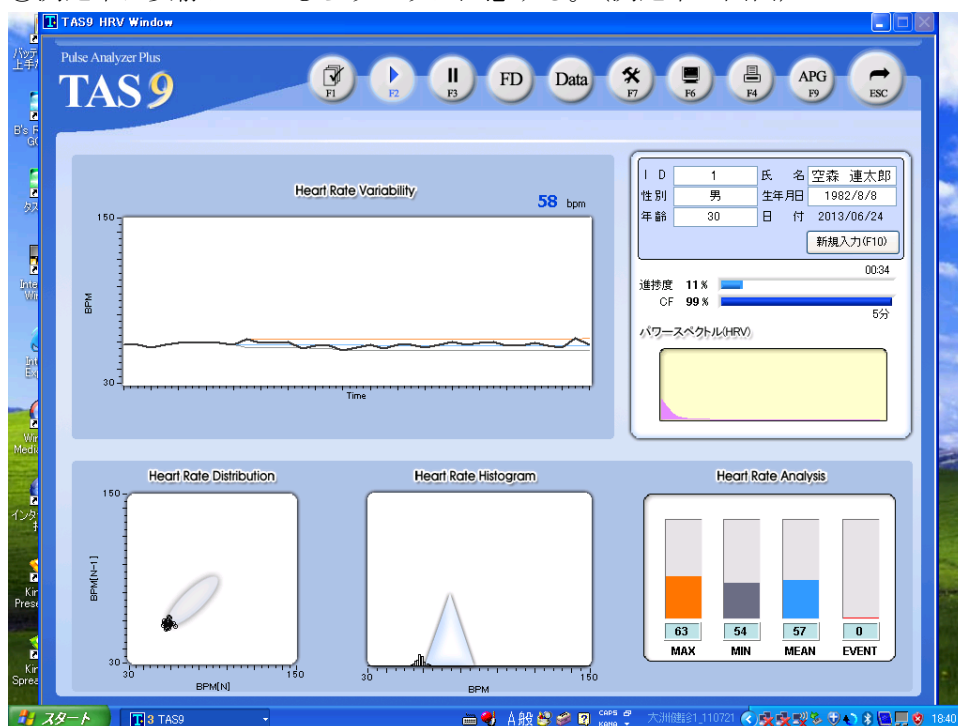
TAS9 HRV Window

Pulse Analyzer Plus
TAS9

F1 F2 F3 FD Data F7 F6 F4 APG F9 ESC

Heart Rate Variability
58 bpm
150
BPM
30
Time

| I D | 1 | 氏 名 | 空森 連太郎 |
|---|---|---|---|
| 性別 | 男 | 生年月日 | 1982/8/8 |
| 年齢 | 30 | 日 付 | 2013/06/24 |

新規入力(F10)
00:34
進捗度 11%
CF 99%
5分
パワースペクトル(HRV)

Heart Rate Distribution
150
BPM[N-1]
30
30 BPM[N] 150

Heart Rate Histogram
30 BPM 150

Heart Rate Analysis
63 MAX
54 MIN
57 MEAN
0 EVENT

スタート
3 TAS9
A 般
CAPS KANA
大洲健診1_110721
18:40